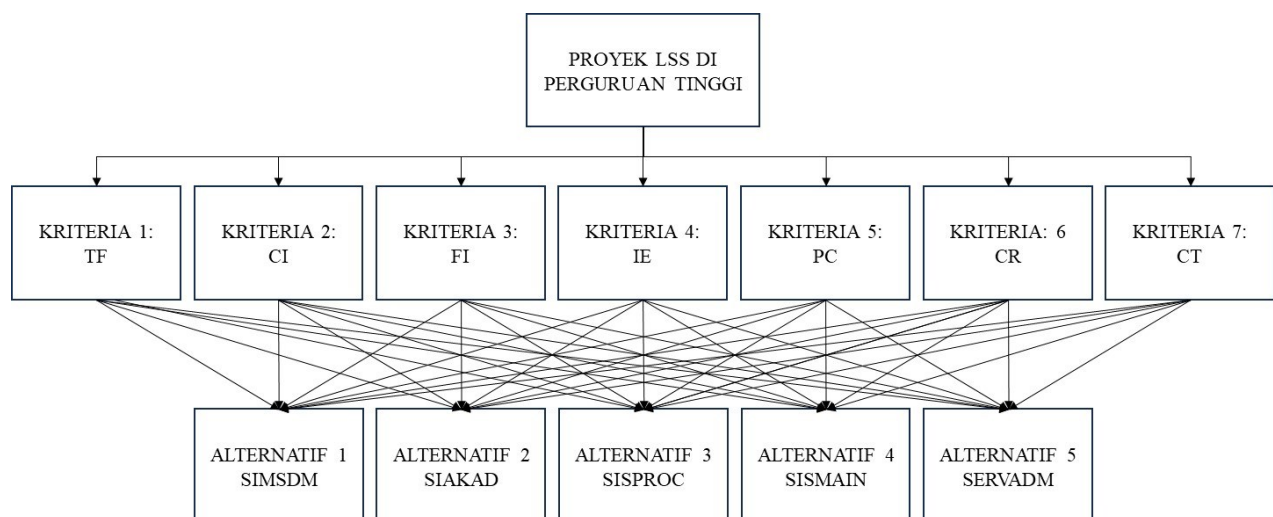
PROYEK LSS DI PERGURUAN TINGGI

KRITERIA 1: TF

KRITERIA 2: CI

KRITERIA 3: FI

KRITERIA 4: IE

KRITERIA 5: PC

KRITERIA: 6 CR

KRITERIA 7: CT

ALTERNATIF 1 SIMSDM

ALTERNATIF 2 SIAKAD

ALTERNATIF 3 SISPROC

ALTERNATIF 4 SISMAIN

ALTERNATIF 5 SERVADM